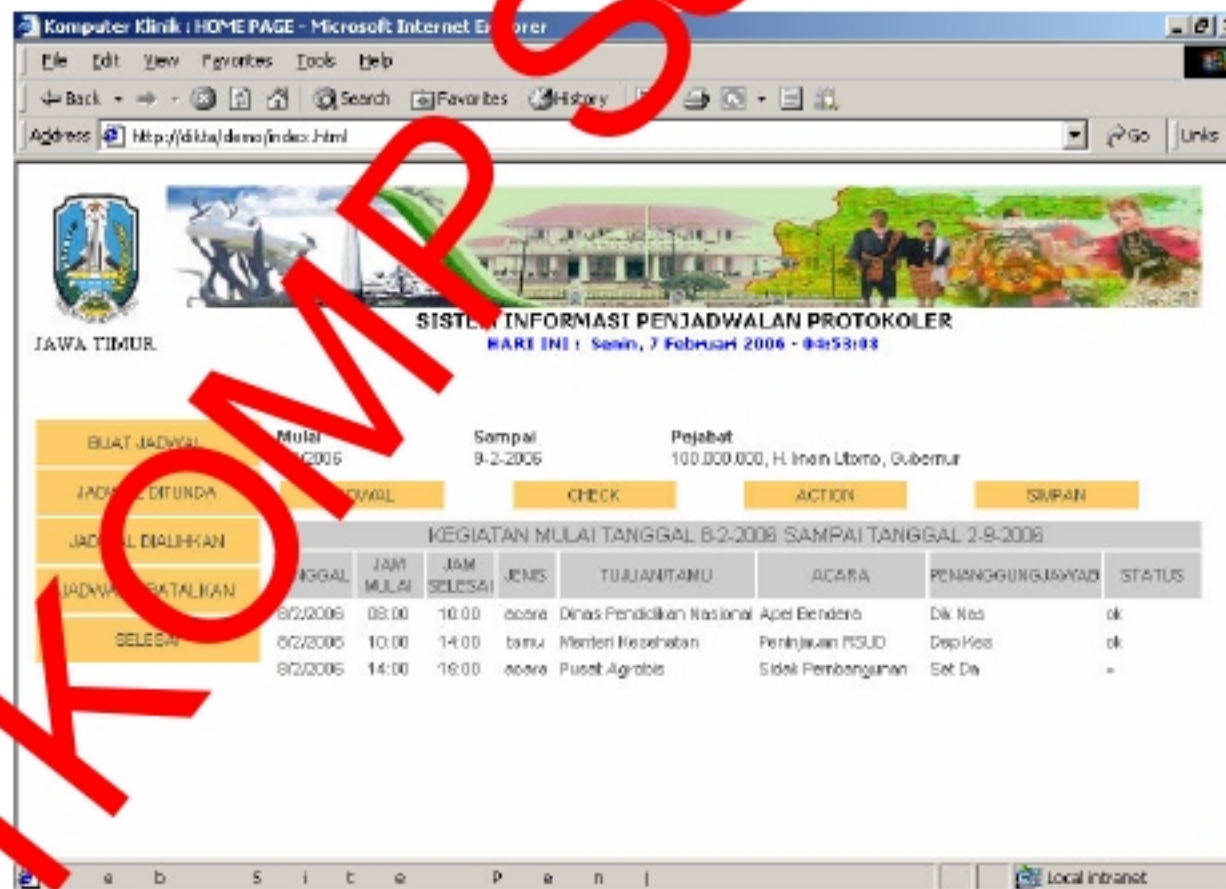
Komputer Klinik : HOME PAGE - Microsoft Internet Ex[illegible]orer

File Edit View Favorites Tools Help

Back Search Favorites History

Address http://diklat/demo/index.html Go Links

KOMP S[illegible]

JAWA TIMUR

SISTE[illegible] INFORMASI PENJADWALAN PROTOKOLER
HARI INI : Senin, 7 Februari 2006 - 04:53:03

BUAT JADWAL
JADW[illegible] DITUNDA
JAD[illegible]L DIALIHKAN
JADWA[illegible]BATALKAN
SELESAI

Mulai
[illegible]/2006

Sampai
9-2-2006

Pejabat
100.000.000, H. Imam Utomo, Gubernur

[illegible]DWAL CHECK ACTION SIMPAN

KEGIATAN MULAI TANGGAL 8-2-2006 SAMPAI TANGGAL 2-9-2006

| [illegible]NGGAL | JAM MULAI | JAM SELESAI | JENIS | TUJUAN/TAMU | ACARA | PENANGGUNGJAWAB | STATUS |
|---|---|---|---|---|---|---|---|
| 8/2/2006 | 08:00 | 10:00 | acara | Dinas Pendidikan Nasional | Apel Bendera | Dik Nas | ok |
| 8/2/2006 | 10:00 | 14:00 | tamu | Menteri Kesehatan | Peninjauan RSUD | Dep Kes | ok |
| 8/2/2006 | 14:00 | 16:00 | acara | Pusat Agrobis | Sidak Pembangunan | Set Da | - |

e b S i t e P e n |

Local intranet